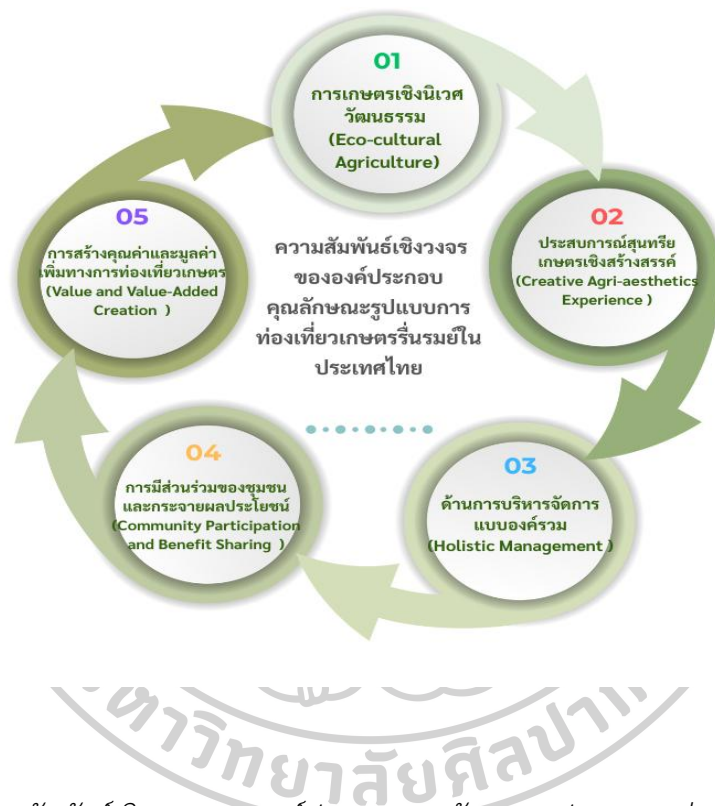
01
การเกษตรเชิงนิเวศวัฒนธรรม
(Eco-cultural Agriculture)

02
ประสบการณ์สุนทรียเกษตรเชิงสร้างสรรค์
(Creative Agri-aesthetics Experience )

03
ด้านการบริหารจัดการแบบองค์รวม
(Holistic Management )

04
การมีส่วนร่วมของชุมชนและกระจายผลประโยชน์
(Community Participation and Benefit Sharing )

05
การสร้างคุณค่าและมูลค่าเพิ่มทางการท่องเที่ยวเกษตร
(Value and Value-Added Creation )

ความสัมพันธ์เชิงวงจรขององค์ประกอบคุณลักษณะรูปแบบการท่องเที่ยวเกษตรรื่นรมย์ในประเทศไทย

วิทยาลัยศิลปา